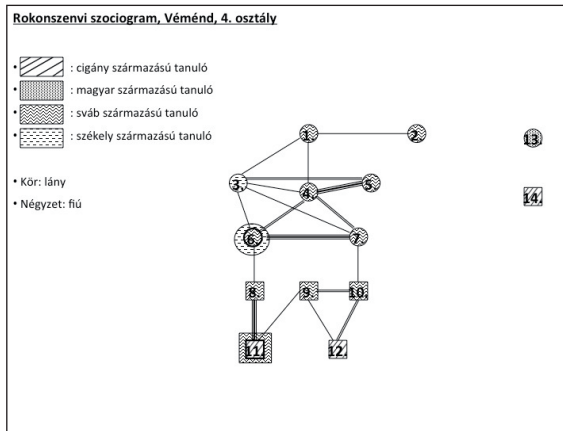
Rokonszenvi szociogram, Véménd, 4. osztály

• : cigány származású tanuló
• : magyar származású tanuló
• : sváb származású tanuló
• : székely származású tanuló

• Kör: lány
• Négyzet: fiú

1.
2.
13.
3.
4.
5.
14.
6.
7.
8.
9.
10.
11.
12.